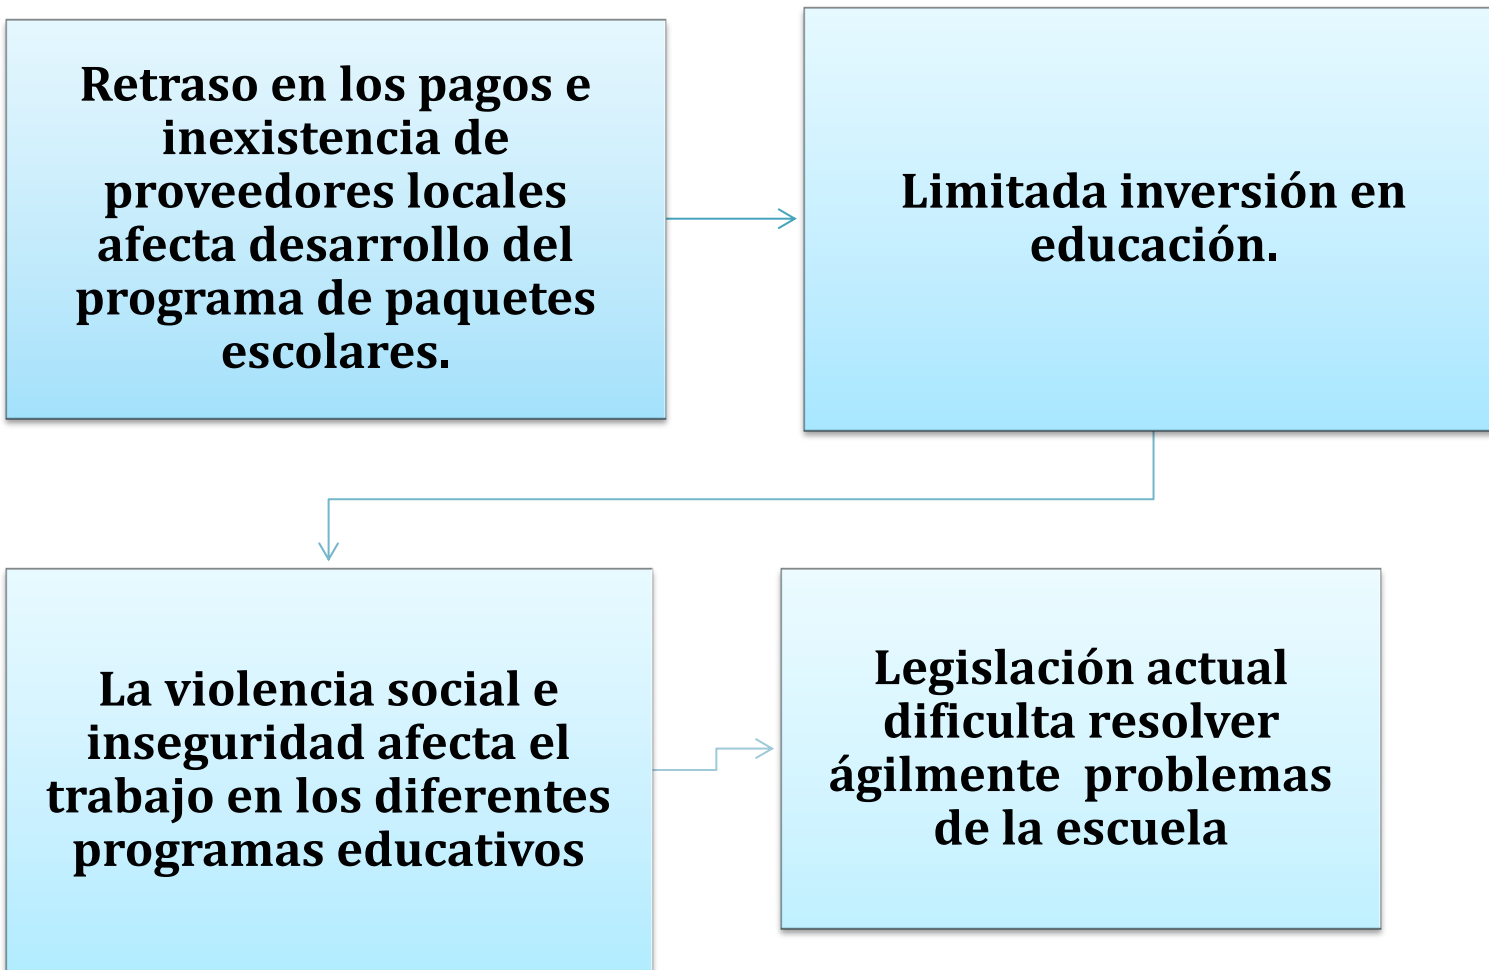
Retraso en los pagos e inexistencia de proveedores locales afecta desarrollo del programa de paquetes escolares.

Limitada inversión en educación.

La violencia social e inseguridad afecta el trabajo en los diferentes programas educativos

Legislación actual dificulta resolver ágilmente problemas de la escuela